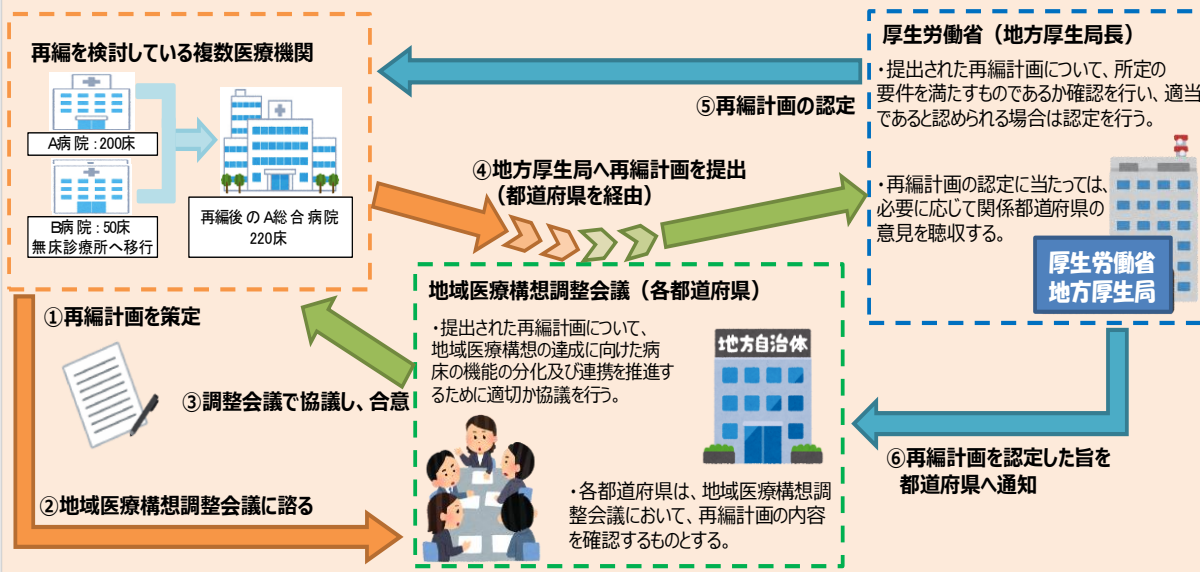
再編を検討している複数医療機関

A病院：200床

B病院：50床
無床診療所へ移行

再編後のA総合病院
220床

①再編計画を策定

②地域医療構想調整会議に諮る

③調整会議で協議し、合意

④地方厚生局へ再編計画を提出
（都道府県を経由）

⑤再編計画の認定

厚生労働省（地方厚生局長）

・提出された再編計画について、所定の要件を満たすものであるか確認を行い、適当であると認められる場合は認定を行う。

・再編計画の認定に当たっては、必要に応じて関係都道府県の意見を聴取する。

厚生労働省
地方厚生局

地域医療構想調整会議（各都道府県）

・提出された再編計画について、地域医療構想の達成に向けた病床の機能の分化及び連携を推進するために適切か協議を行う。

地方自治体

・各都道府県は、地域医療構想調整会議において、再編計画の内容を確認するものとする。

⑥再編計画を認定した旨を
都道府県へ通知